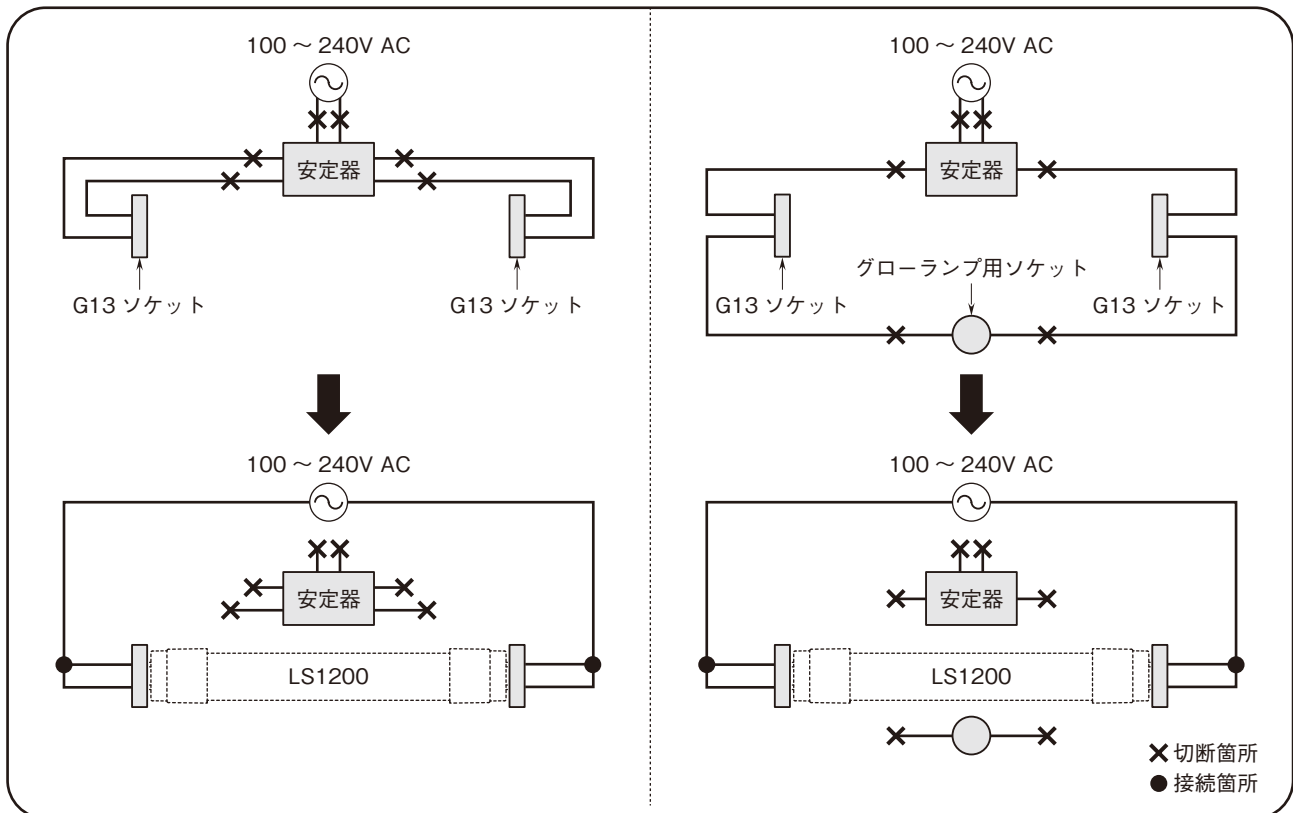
100 ～ 240V AC

安定器

G13 ソケット

G13 ソケット

100 ～ 240V AC

安定器

LS1200

100 ～ 240V AC

安定器

グローランプ用ソケット

G13 ソケット

G13 ソケット

100 ～ 240V AC

安定器

LS1200

✕ 切断箇所
● 接続箇所